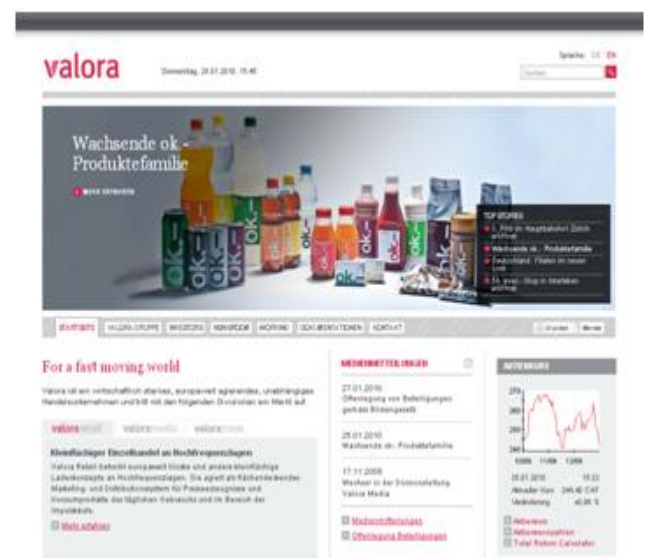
valora

Donnerstag, 28.01.2010, 15:48

Sprache: DE EN

Suchen

Wachsende ok.-Produktefamilie

MEHR ERFAHREN

TOP STORIES

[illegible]

Wachsende ok.- Produktefamilie

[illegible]

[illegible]

STARTSEITE | VALORA GRUPPE | INVESTORS | MEDIEN | KARRIERE | DOKUMENTATIONEN | KONTAKT

Drucken | Merken

For a fast moving world

Valora ist ein wirtschaftlich starkes, europaweit agierendes, unabhängiges Handelsunternehmen und tritt mit den folgenden Divisionen am Markt auf:

valora retail | valora media | valora trade

Kleinflächiger Einzelhandel an Hochfrequenzlagen

Valora Retail betreibt europaweit Kioske und andere kleinflächige Ladenkonzepte an Hochfrequenzlagen. Sie agiert als flächendeckender Marketing- und Distributionssystem für Pressezeugnisse und Konsumprodukte des täglichen Gebrauchs und im Bereich der Impulskäufe.

Mehr erfahren

MEDIENMITTEILUNGEN

27.01.2010
Offenlegung von Beteiligungen gemäss Börsengesetz

25.01.2010
Wachsende ok.- Produktefamilie

17.11.2009
Wechsel in der Divisionsleitung Valora Media

Medienmitteilungen

Offenlegung Beteiligungen

AKTIENKURS

270
260
250
240

10/09 11/09 12/09

28.01.2010 15:22
Aktueller Kurs 249.40 CHF
Veränderung +0.00 %

Aktienkurs
Aktieninformationen
Total Return Calculator